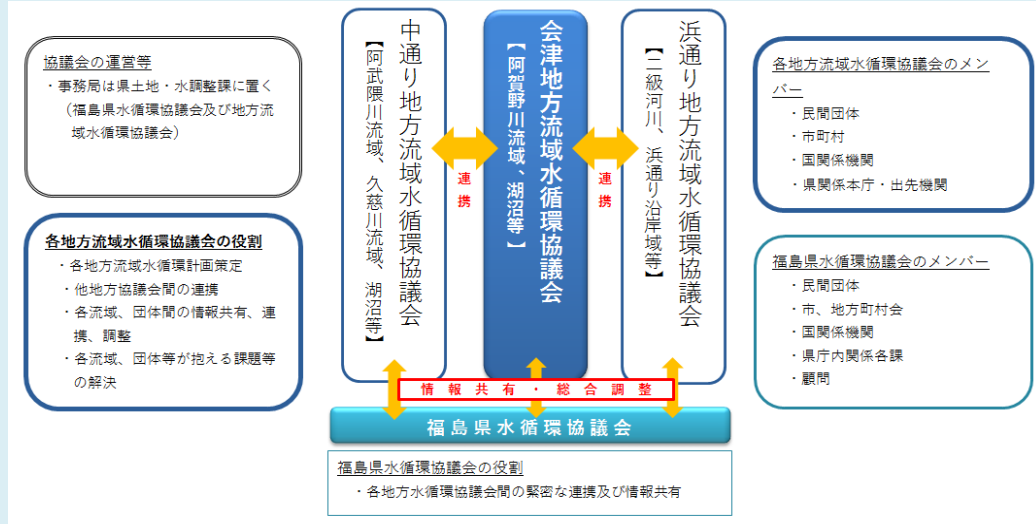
協議会の運営等
・事務局は県土地・水調整課に置く（福島県水循環協議会及び地方流域水循環協議会）

各地方流域水循環協議会の役割
・各地方流域水循環計画策定
・他地方協議会間の連携
・各流域、団体間の情報共有、連携、調整
・各流域、団体等が抱える課題等の解決

中通り地方流域水循環協議会
【阿武隈川流域、久慈川流域、湖沼等】

連携

会津地方流域水循環協議会
【阿賀野川流域、湖沼等】

連携

浜通り地方流域水循環協議会
【二級河川、浜通り沿岸域等】

各地方流域水循環協議会のメンバー
・民間団体
・市町村
・国関係機関
・県関係本庁・出先機関

福島県水循環協議会のメンバー
・民間団体
・市、地方町村会
・国関係機関
・県庁内関係各課
・顧問

情報共有・総合調整

福島県水循環協議会

福島県水循環協議会の役割
・各地方水循環協議会間の緊密な連携及び情報共有